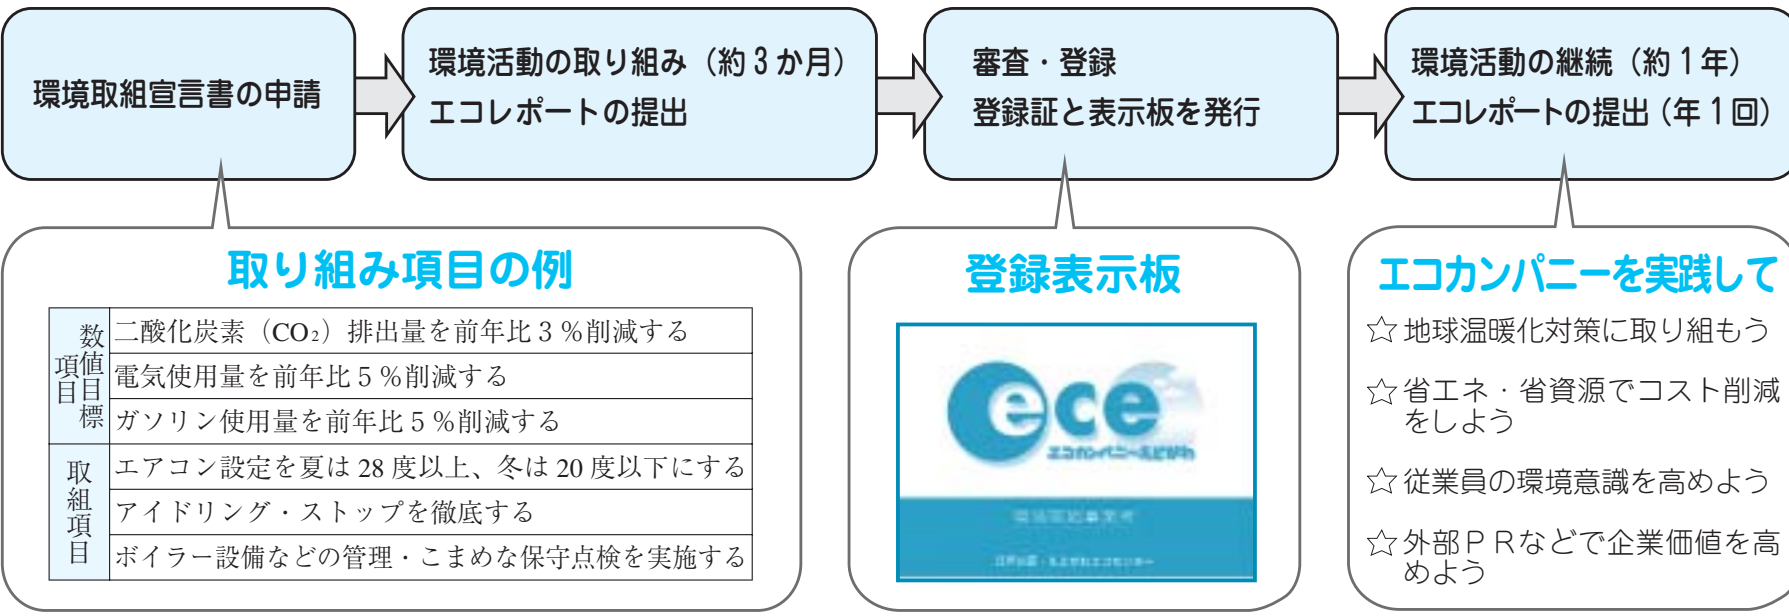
環境取組宣言書の申請

環境活動の取り組み（約３か月）
エコレポートの提出

審査・登録
登録証と表示板を発行

環境活動の継続（約１年）
エコレポートの提出（年１回）

取り組み項目の例

| 数値目標項目 | 二酸化炭素（$CO_2$）排出量を前年比３％削減する |
|---|---|
| | 電気使用量を前年比５％削減する |
| | ガソリン使用量を前年比５％削減する |
| 取組項目 | エアコン設定を夏は 28 度以上、冬は 20 度以下にする |
| | アイドリング・ストップを徹底する |
| | ボイラー設備などの管理・こまめな保守点検を実施する |

登録表示板

ece
エコカンパニーえどがわ
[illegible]
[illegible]

エコカンパニーを実践して

☆地球温暖化対策に取り組もう

☆省エネ・省資源でコスト削減をしよう

☆従業員の環境意識を高めよう

☆外部ＰＲなどで企業価値を高めよう